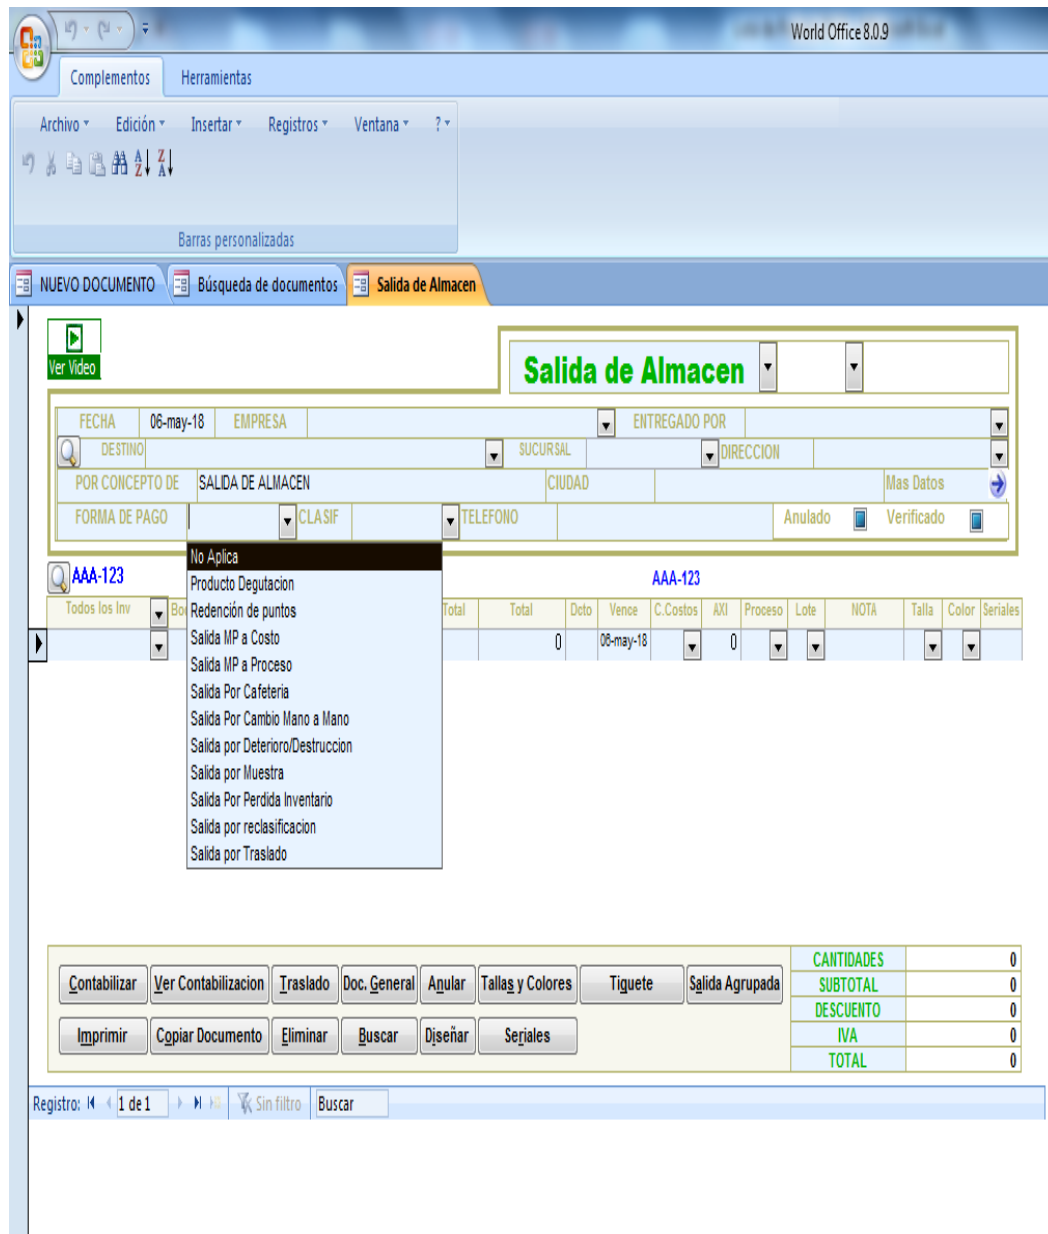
World Office 8.0.9

Complementos Herramientas

Archivo Edición Insertar Registros Ventana ?

Barras personalizadas

NUEVO DOCUMENTO Búsqueda de documentos Salida de Almacen

Ver Video

Salida de Almacen

FECHA 06-may-18 EMPRESA ENTREGADO POR
DESTINO SUCURSAL DIRECCION
POR CONCEPTO DE SALIDA DE ALMACEN CIUDAD Mas Datos
FORMA DE PAGO CLASIF TELEFONO Anulado Verificado

No Aplica
Producto Degutacion
Redención de puntos
Salida MP a Costo
Salida MP a Proceso
Salida Por Cafeteria
Salida Por Cambio Mano a Mano
Salida por Deterioro/Destruccion
Salida por Muestra
Salida Por Perdida Inventario
Salida por reclasificacion
Salida por Traslado

AAA-123 AAA-123

| Todos los Inv | Bo | Total | Total | Dcto | Vence | C.Costos | AXI | Proceso | Lote | NOTA | Talla | Color | Seriales |
|---|---|---|---|---|---|---|---|---|---|---|---|---|---|
| | | | 0 | | 06-may-18 | | 0 | | | | | | |

Contabilizar Ver Contabilizacion Traslado Doc. General Anular Tallas y Colores Tiquete Salida Agrupada
Imprimir Copiar Documento Eliminar Buscar Diseñar Seriales

| CANTIDADES | 0 |
|---|---|
| SUBTOTAL | 0 |
| DESCUENTO | 0 |
| IVA | 0 |
| TOTAL | 0 |

Registro: 1 de 1 Sin filtro Buscar